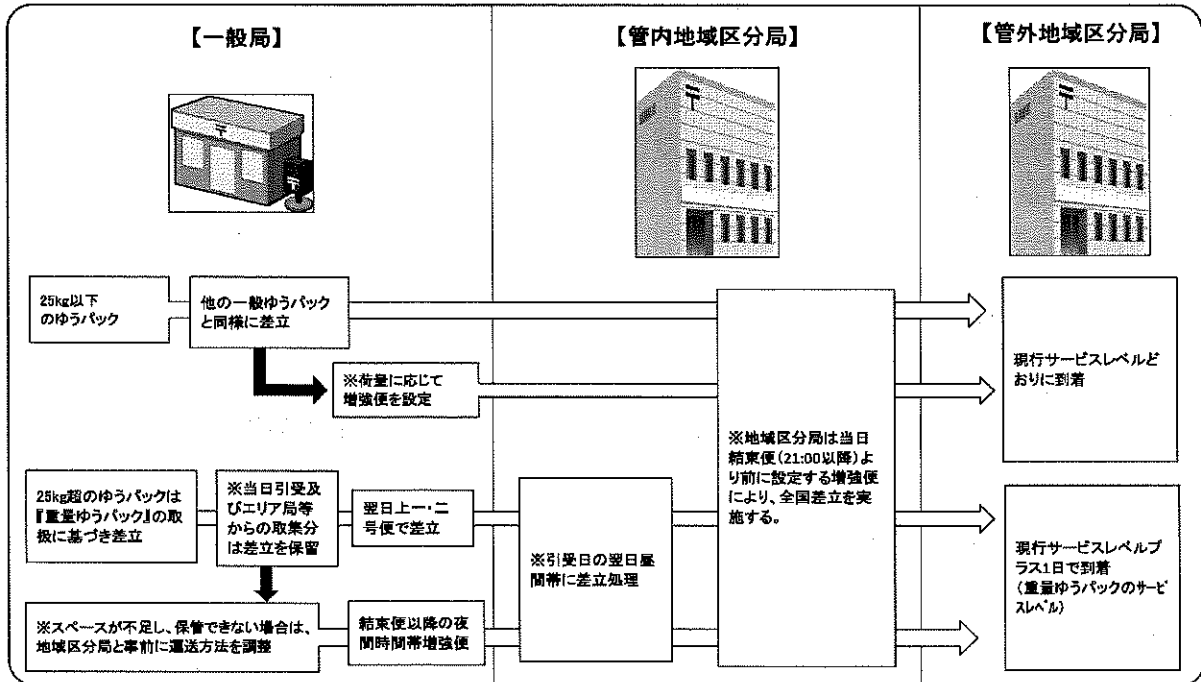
【一般局】

【管内地域区分局】

【管外地域区分局】

25kg以下のゆうパック

他の一般ゆうパックと同様に差立

※荷量に応じて増強便を設定

現行サービスレベルどおりに到着

※地域区分局は当日結束便(21:00以降)より前に設定する増強便により、全国差立を実施する。

25kg超のゆうパックは『重量ゆうパック』の取扱に基づき差立

※当日引受及びエリア局等からの取集分は差立を保留

翌日上一・二号便で差立

※引受日の翌日昼間帯に差立処理

現行サービスレベルプラス1日で到着(重量ゆうパックのサービスレベル)

※スペースが不足し、保管できない場合は、地域区分局と事前に運送方法を調整

結束便以降の夜間時間帯増強便